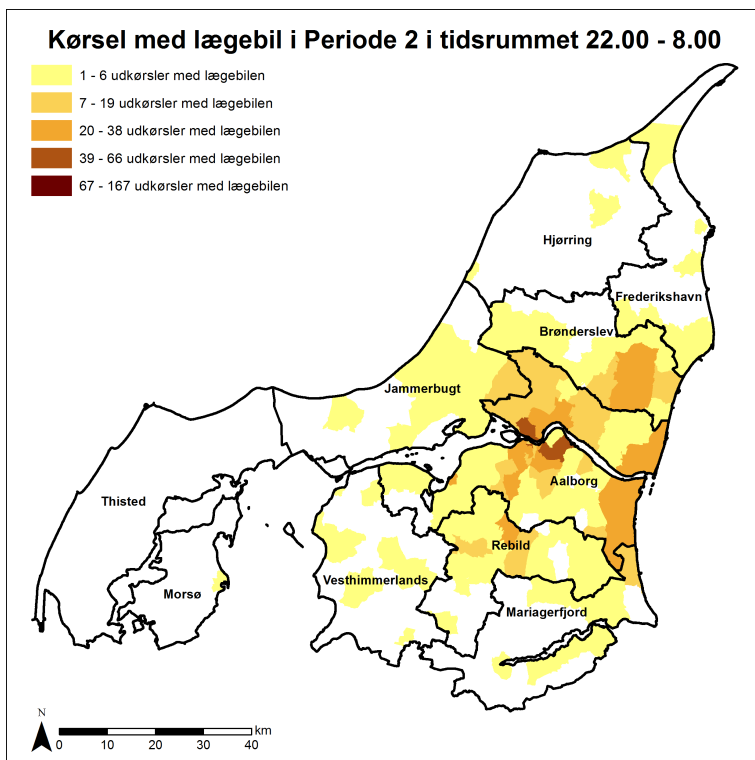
Kørsel med lægebil i Periode 2 i tidsrummet 22.00 - 8.00

1 - 6 udkørsler med lægebilen
7 - 19 udkørsler med lægebilen
20 - 38 udkørsler med lægebilen
39 - 66 udkørsler med lægebilen
67 - 167 udkørsler med lægebilen

Hjørring
Frederikshavn
Brønderslev
Jammerbugt
Aalborg
Thisted
Rebild
Vesthimmerlands
Morsø
Mariagerfjord

N
0 10 20 30 40 km